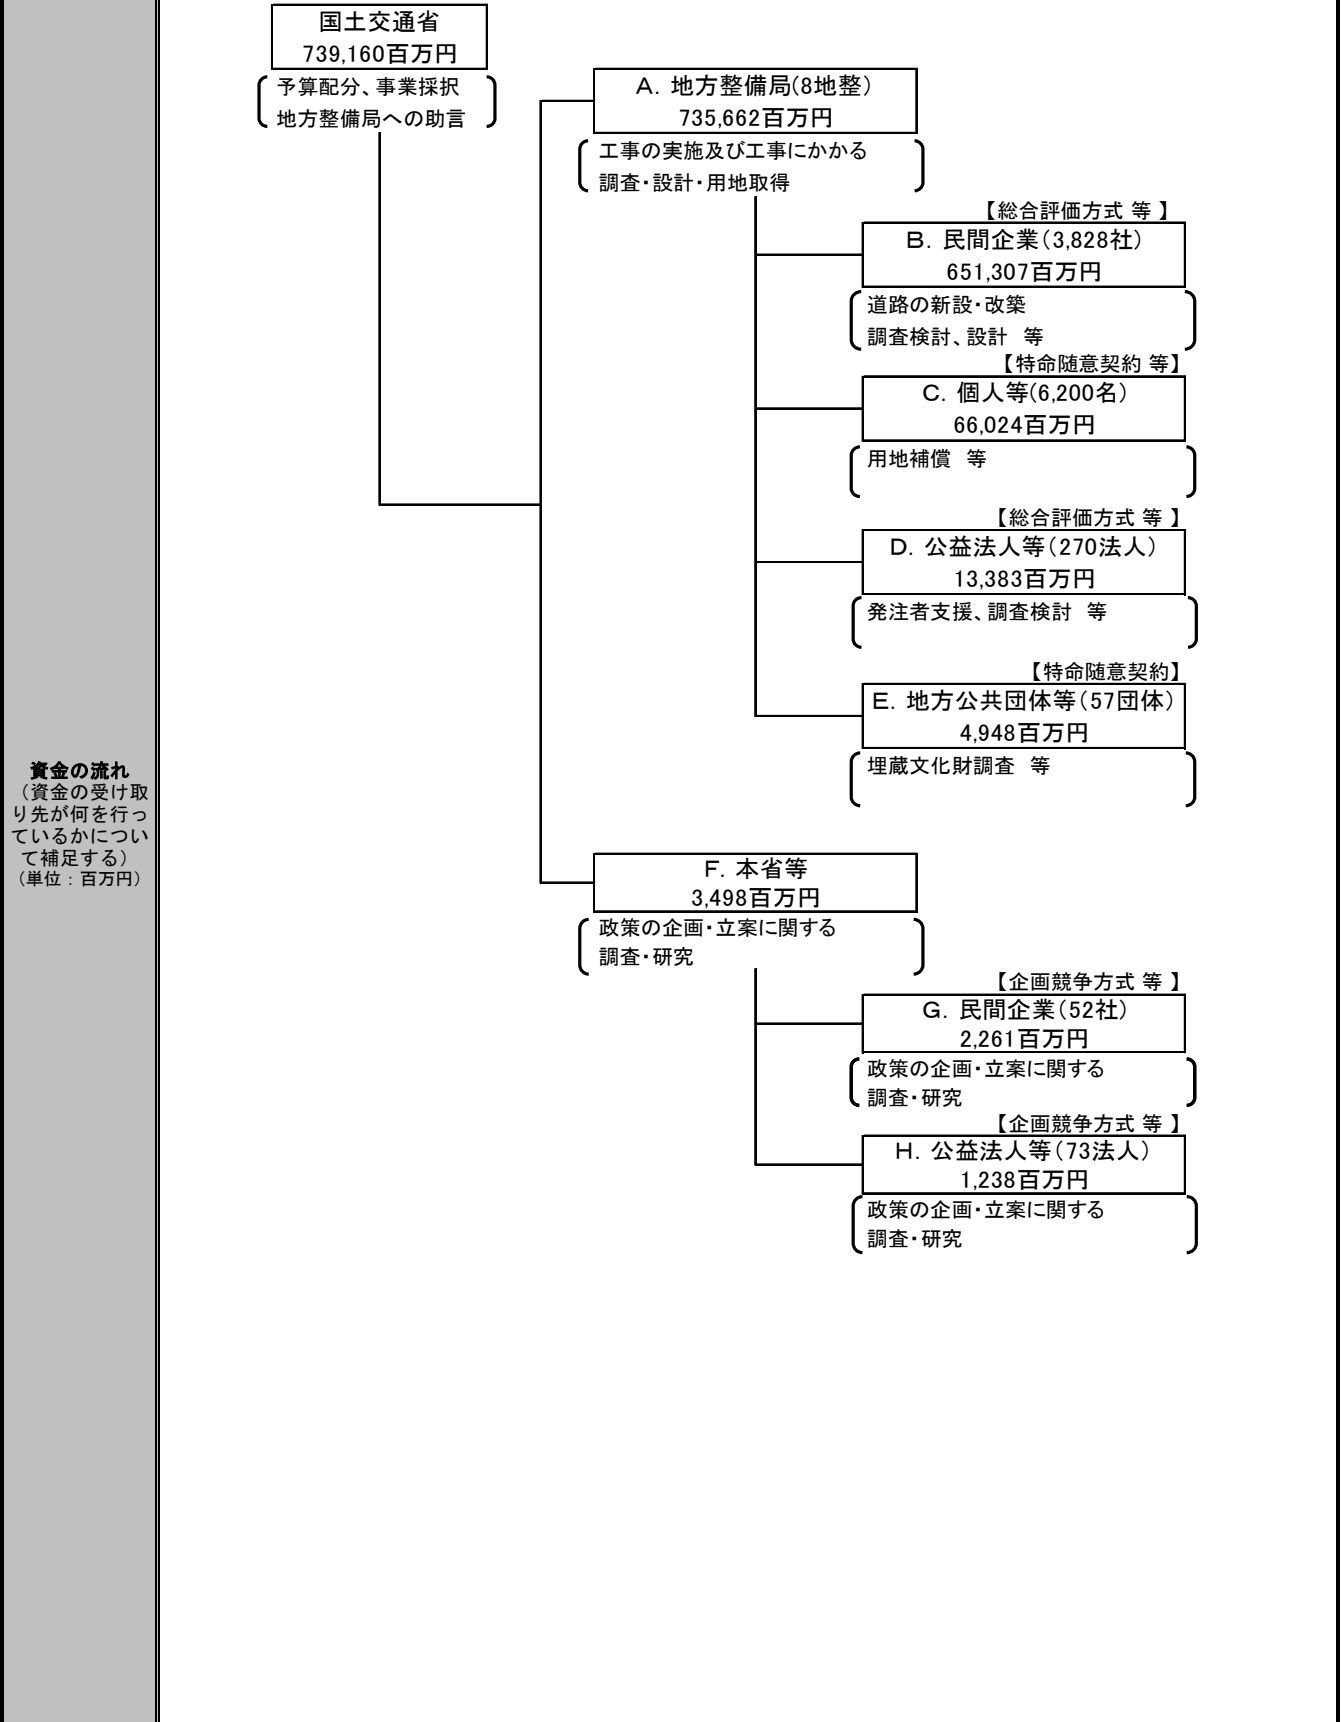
資金の流れ
（資金の受け取り先が何を行っているかについて補足する）
（単位：百万円）

国土交通省
739,160百万円

予算配分、事業採択
地方整備局への助言

A. 地方整備局(8地整)
735,662百万円

工事の実施及び工事にかかる
調査・設計・用地取得

【総合評価方式 等】
B. 民間企業(3,828社)
651,307百万円

道路の新設・改築
調査検討、設計 等

【特命随意契約 等】
C. 個人等(6,200名)
66,024百万円

用地補償 等

【総合評価方式 等】
D. 公益法人等(270法人)
13,383百万円

発注者支援、調査検討 等

【特命随意契約】
E. 地方公共団体等(57団体)
4,948百万円

埋蔵文化財調査 等

F. 本省等
3,498百万円

政策の企画・立案に関する
調査・研究

【企画競争方式 等】
G. 民間企業(52社)
2,261百万円

政策の企画・立案に関する
調査・研究

【企画競争方式 等】
H. 公益法人等(73法人)
1,238百万円

政策の企画・立案に関する
調査・研究